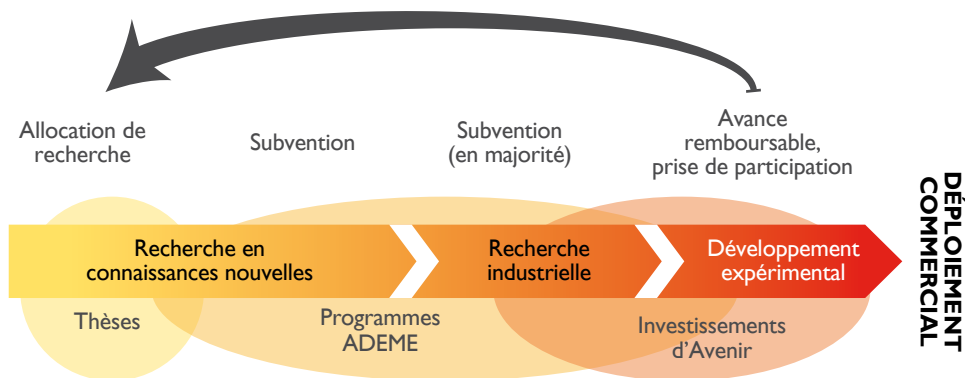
Allocation de recherche

Subvention

Subvention (en majorité)

Avance remboursable, prise de participation

Recherche en connaissances nouvelles

Recherche industrielle

Développement expérimental

DÉPLOIEMENT COMMERCIAL

Thèses

Programmes ADEME

Investissements d'Avenir